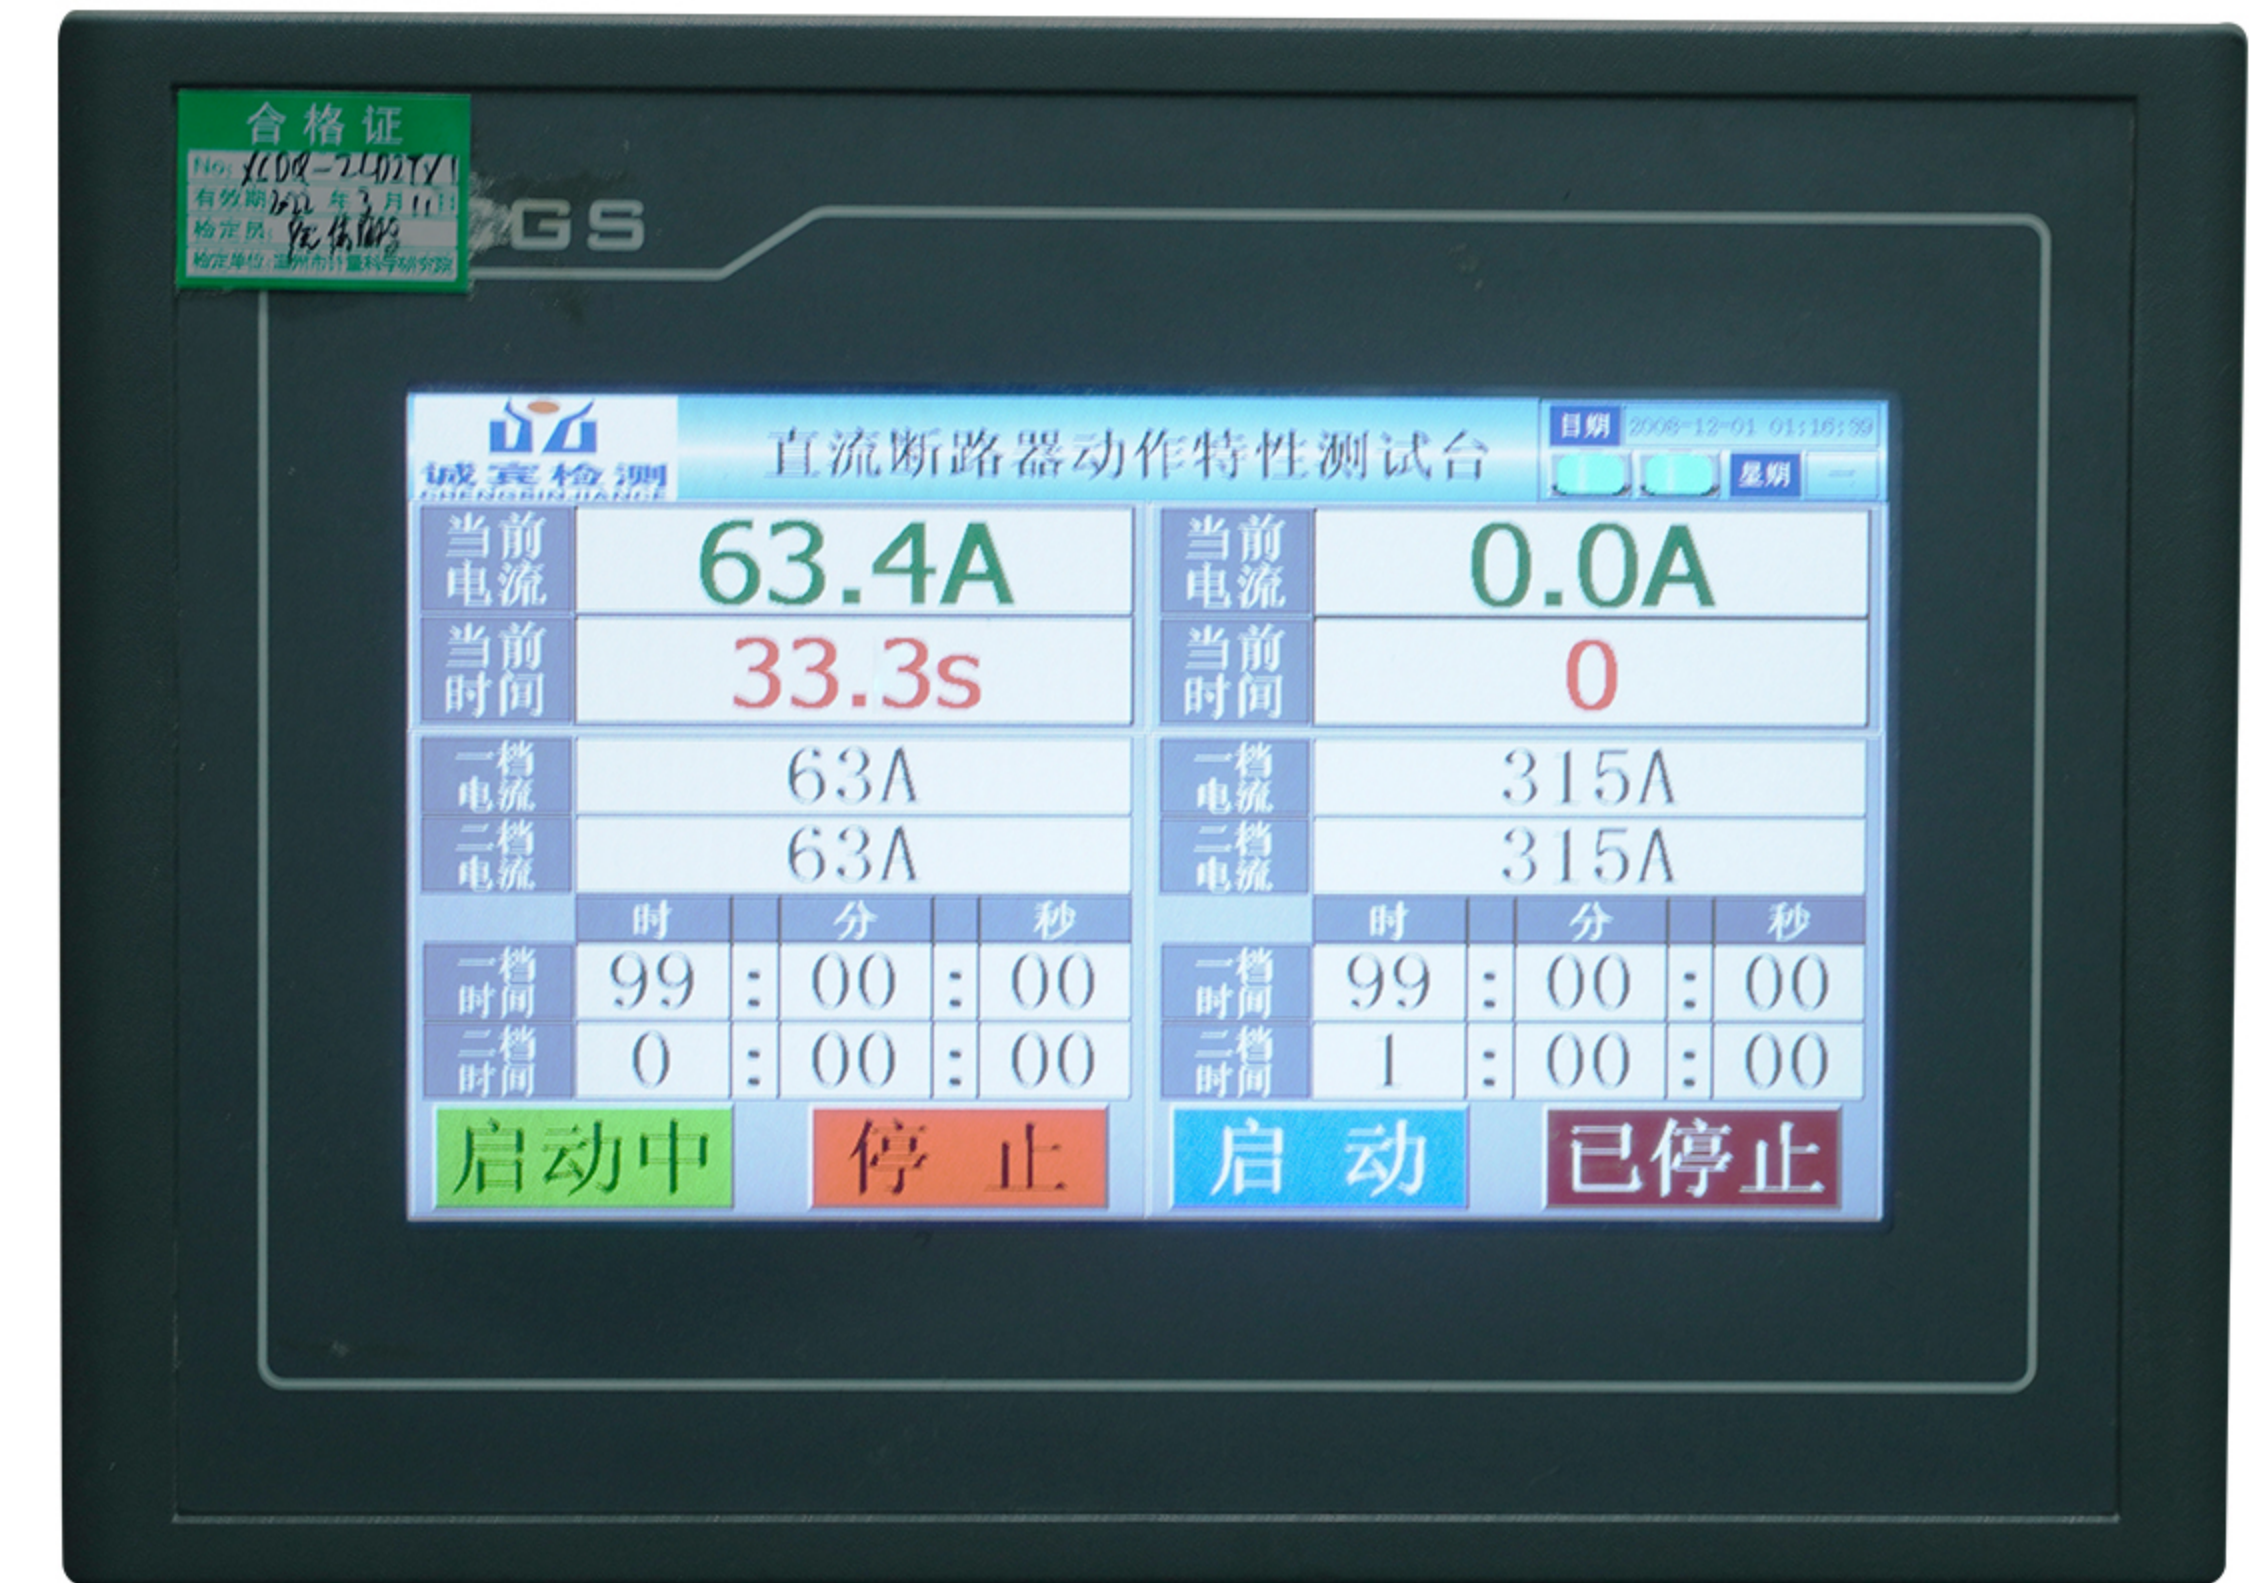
合格证
No: XCDQ-22D2YY1
有效期 2022 年 3 月 11 日
检定员: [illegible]
检定单位: 温州市计量科学研究院

GS

诚宾检测
CHENGBINJIANCE

直流断路器动作特性测试台

日期 2008-12-01 01:16:39
星期 —

| 当前电流 | 63.4A | 当前电流 | 0.0A |
|---|---|---|---|
| 当前时间 | 33.3s | 当前时间 | 0 |
| 一档电流 | 63A | 一档电流 | 315A |
| 二档电流 | 63A | 二档电流 | 315A |

| | 时 | | 分 | | 秒 |
|---|---|---|---|---|---|
| 一档时间 | 99 | : | 00 | : | 00 |
| 二档时间 | 0 | : | 00 | : | 00 |

| | 时 | | 分 | | 秒 |
|---|---|---|---|---|---|
| 一档时间 | 99 | : | 00 | : | 00 |
| 二档时间 | 1 | : | 00 | : | 00 |

启动中 停 止 启 动 已停止